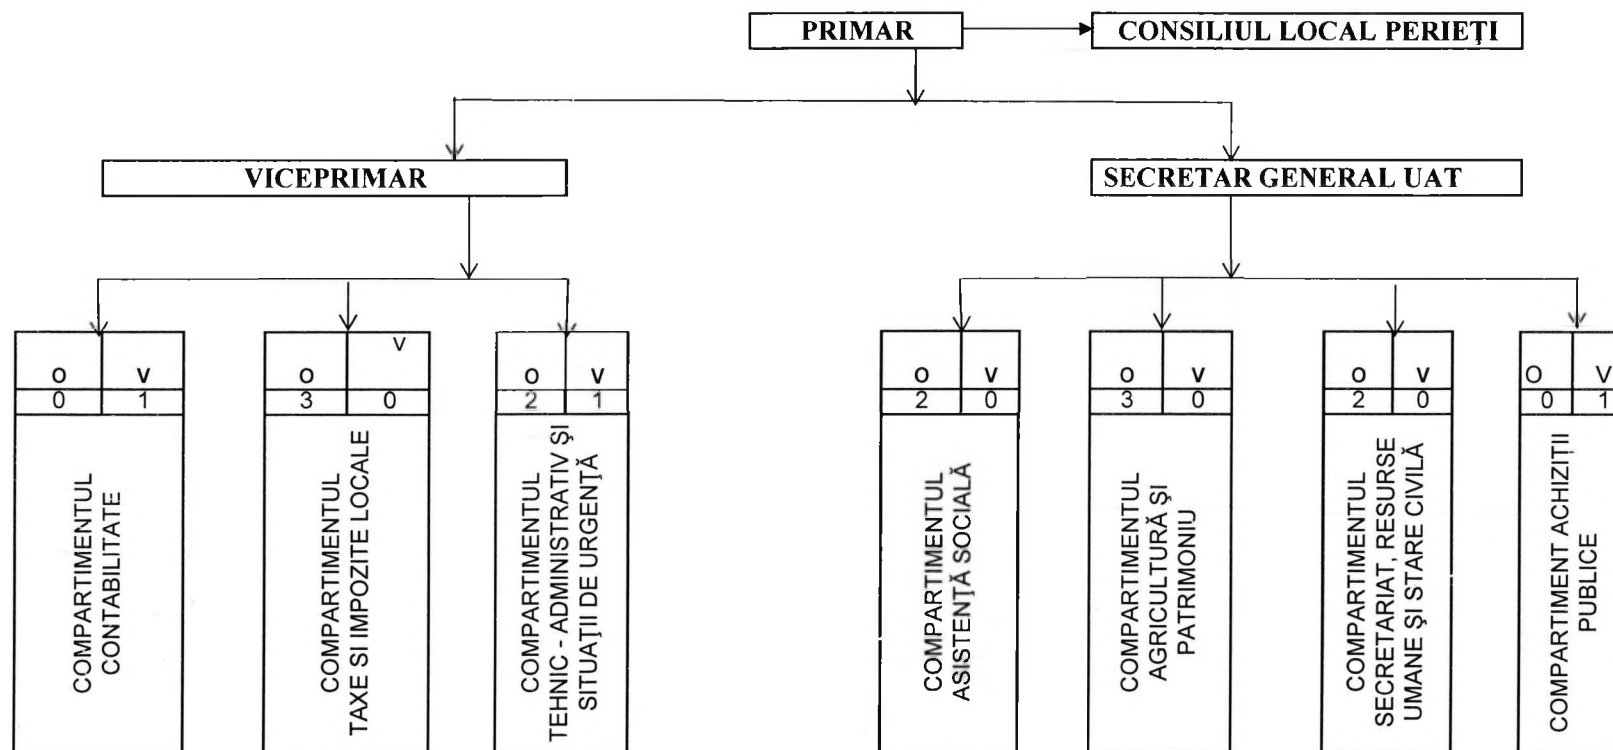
PRIMAR

CONSILIUL LOCAL PERIEȚI

VICEPRIMAR

SECRETAR GENERAL UAT

| O | V |
|---|---|
| 0 | 1 |

COMPARTIMENTUL CONTABILITATE

| O | V |
|---|---|
| 3 | 0 |

COMPARTIMENTUL TAXE SI IMPOZITE LOCALE

| O | V |
|---|---|
| 2 | 1 |

COMPARTIMENTUL TEHNIC - ADMINISTRATIV ȘI SITUAȚII DE URGENȚĂ

| O | V |
|---|---|
| 2 | 0 |

COMPARTIMENTUL ASISTENȚĂ SOCIALĂ

| O | V |
|---|---|
| 3 | 0 |

COMPARTIMENTUL AGRICULTURĂ ȘI PATRIMONIU

| O | V |
|---|---|
| 2 | 0 |

COMPARTIMENTUL SECRETARIAT, RESURSE UMANE ȘI STARE CIVILĂ

| O | V |
|---|---|
| 0 | 1 |

COMPARTIMENT ACHIZIȚII PUBLICE